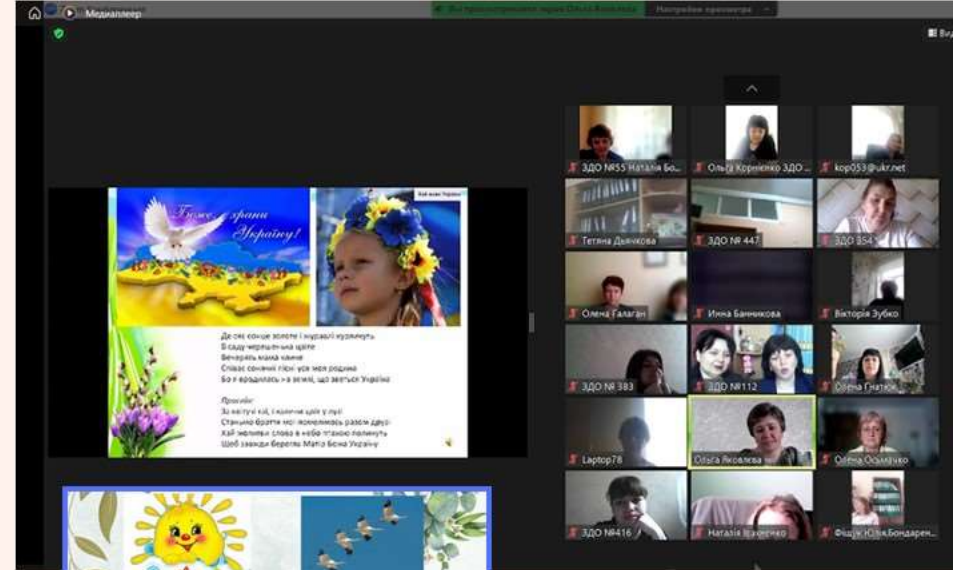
Медиаплеер

Вы просматриваете экран Ольга Яковлева

Настройки просмотра

Вид

Боже, храни Україну!

Хай живе Україна!

Де сяє сонце золоте і журавлі курличуть
В саду черешенька цвіте
Вечерять мама кличе
Співає соняшні пісні уся моя родина
Бо я вродилась на землі, що зветься Україна

Приспів:
За квітучі кві, і колючі цвіт у лузі
Станьмо браття мої помолимось разом друзі
Хай змелині слова в небо птахою полинуть
Щоб завжди берегла Мати Божа Україну

ЗДО №55 Наталія Бо...

Ольга Корнієнко ЗДО ...

kop053@ukr.net

Тетяна Дьячкова

ЗДО № 447

ЗДО 354

Олена Галаган

Инна Банникова

Вікторія Зубко

ЗДО № 383

ЗДО №112

Олена Гнатюк

Laptop78

Ольга Яковлева

Олена Осьмачко

ЗДО №416

Наталія Ващенко

Фіщук Юлія Бондарен...